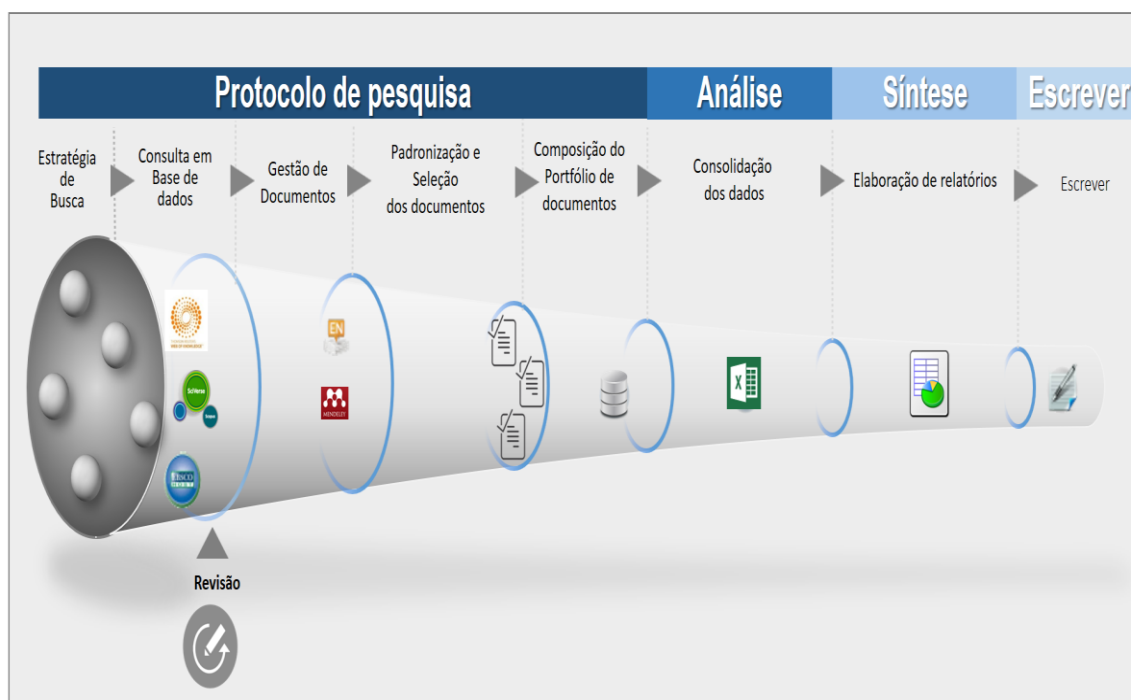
Protocolo de pesquisa | Análise | Síntese | Escrever

Estratégia de Busca

Consulta em Base de dados

Gestão de Documentos

Padronização e Seleção dos documentos

Composição do Portfólio de documentos

Consolidação dos dados

Elaboração de relatórios

Escrever

SciVerse

Scopus

EBSCO

EN

MENDELEY

Revisão